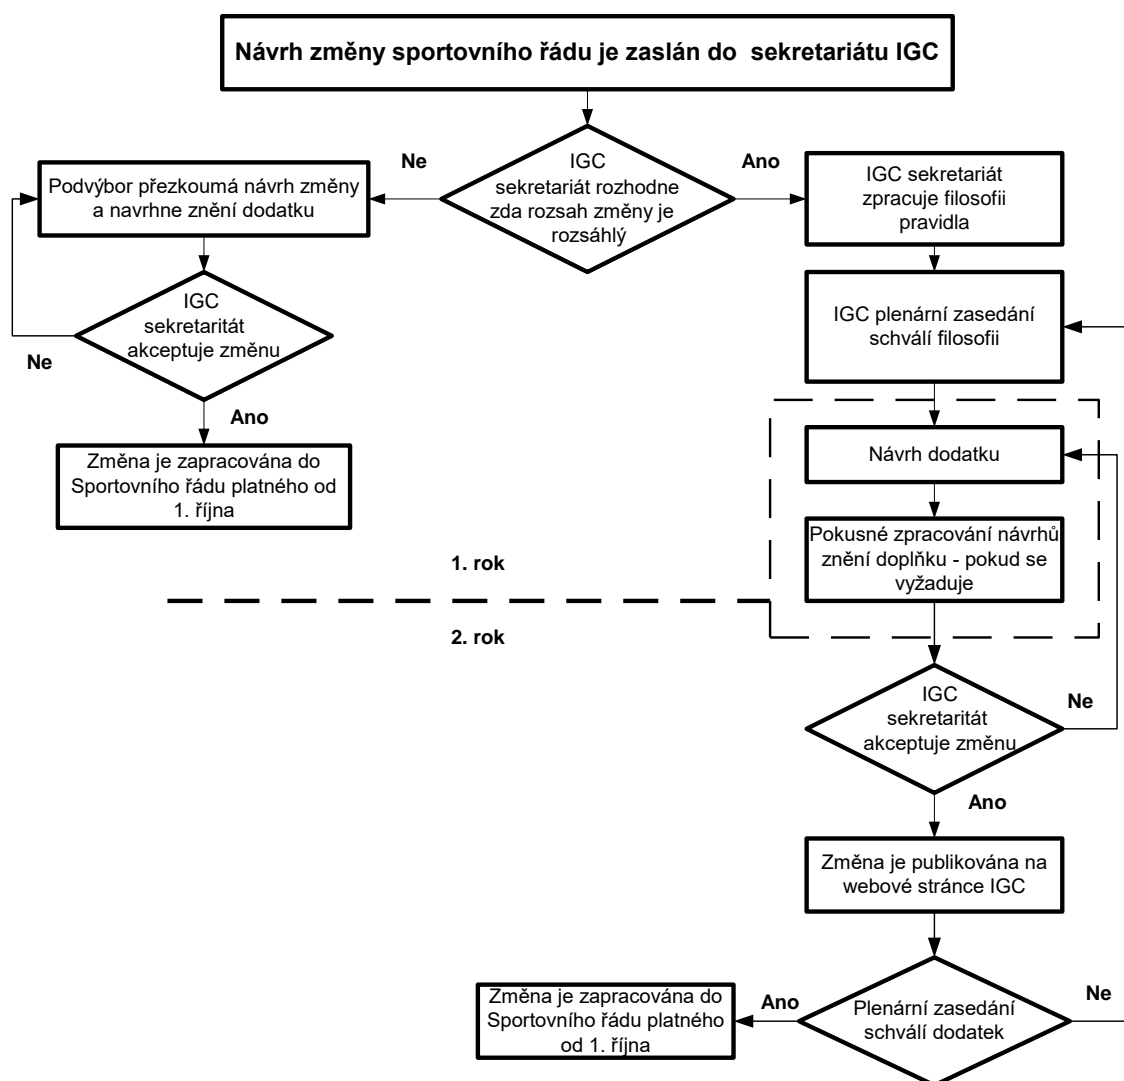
Návrh změny sportovního řádu je zaslán do sekretariátu IGC

IGC sekretariát rozhodne zda rozsah změny je rozsáhlý

Ne

Ano

Podvýbor přezkoumá návrh změny a navrhne znění dodatku

IGC sekretaritát akceptuje změnu

Ne

Ano

Změna je zapracována do Sportovního řádu platného od 1. října

IGC sekretariát zpracuje filosofii pravidla

IGC plenární zasedání schválí filosofii

Návrh dodatku

Pokusné zpracování návrhů znění doplňku - pokud se vyžaduje

1. rok

2. rok

IGC sekretaritát akceptuje změnu

Ne

Ano

Změna je publikována na webové stránce IGC

Změna je zapracována do Sportovního řádu platného od 1. října

Ano

Plenární zasedání schválí dodatek

Ne